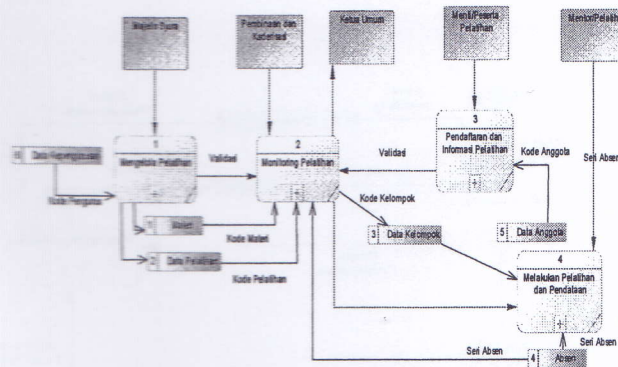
Majelis Syura

Pembinaan dan Kaderisasi

Ketua Umum

Mentri/Peserta Pelatihan

Mentor/Pelatih

1
Mengelola Pelatihan

2
Monitoring Pelatihan

3
Pendaftaran dan Informasi Pelatihan

4
Melakukan Pelatihan dan Pendalaan

Validasi

Validasi

Kode Anggota

Seri Absen

Kode Kelompok

Data Kepengurusan

Kode Pengurus

Materi

Kode Materi

Data Pelatihan

Kode Pelatihan

3 Data Kelompok

5 Data Anggota

Seri Absen

Seri Absen

4 Absen